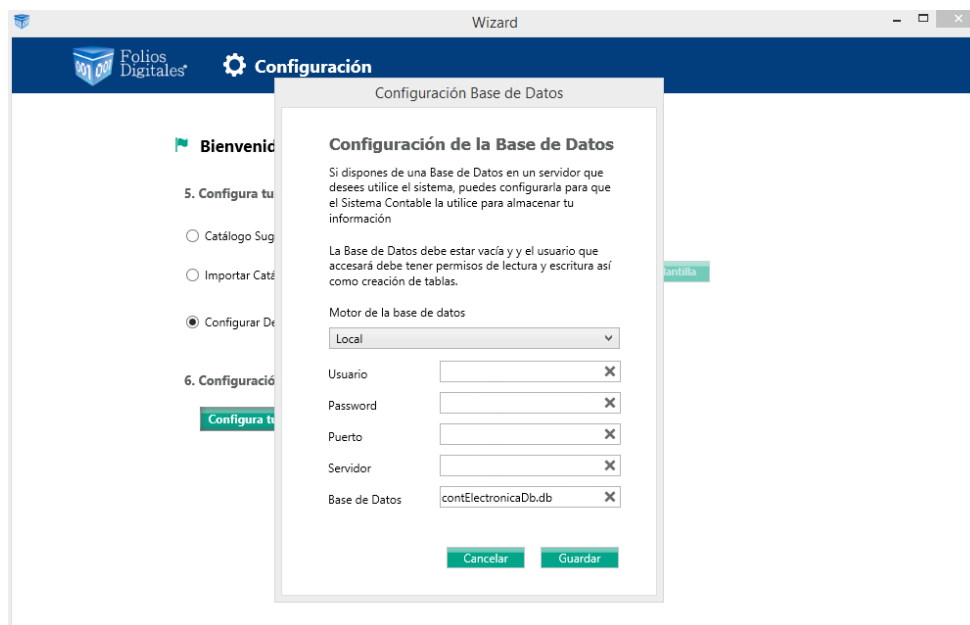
Wizard

Folios Digitales

Configuración

Bienvenid

5. Configura tu

Catálogo Sug

Importar Catá

Configurar De

6. Configuració

Configura tu

lantilla

Configuración Base de Datos

Configuración de la Base de Datos

Si dispones de una Base de Datos en un servidor que desees utilice el sistema, puedes configurarla para que el Sistema Contable la utilice para almacenar tu información

La Base de Datos debe estar vacía y y el usuario que accesará debe tener permisos de lectura y escritura así como creación de tablas.

Motor de la base de datos

Local

Usuario

Password

Puerto

Servidor

Base de Datos contElectronicaDb.db

Cancelar Guardar